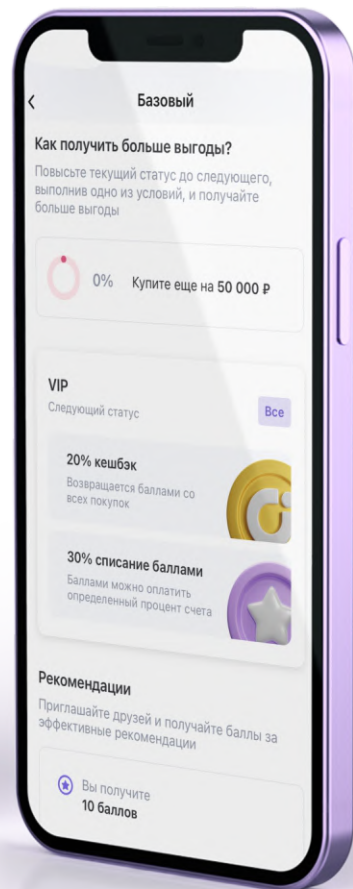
‹ Базовый

Как получить больше выгоды?

Повысьте текущий статус до следующего, выполнив одно из условий, и получайте больше выгоды

0% Купите еще на 50 000 ₽

VIP

Следующий статус

Все

20% кешбэк

Возвращается баллами со всех покупок

30% списание баллами

Баллами можно оплатить определенный процент счета

Рекомендации

Приглашайте друзей и получайте баллы за эффективные рекомендации

Вы получите
10 баллов